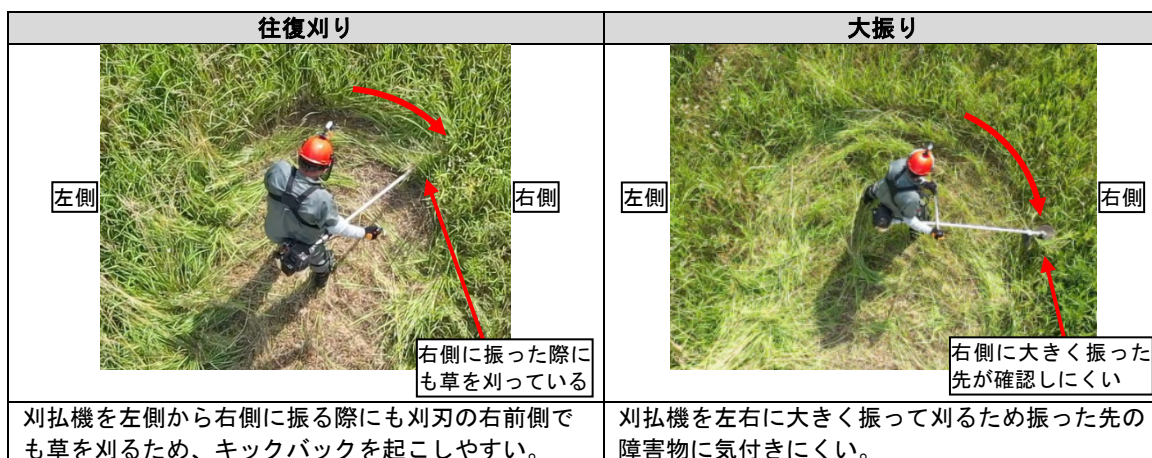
| 往復刈り | 大振り |
|---|---|
| 左側 右側 右側に振った際にも草を刈っている | 左側 右側 右側に大きく振った先が確認しにくい |
| 刈払機を左側から右側に振る際にも刈刃の右前側でも草を刈るため、キックバックを起こしやすい。 | 刈払機を左右に大きく振って刈るため振った先の障害物に気付きにくい。 |